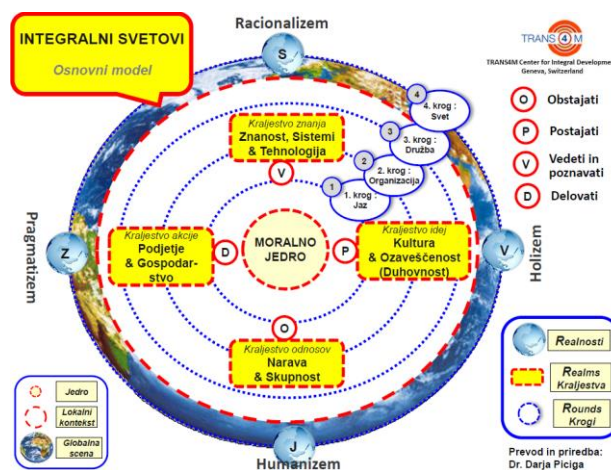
INTEGRALNI SVETOVI

Osnovni model

Racionalizem

S

TRANS 4 M

TRANS4M Center for Integral Developme
Geneva, Switzerland

4

4. krog : Svet

3

3. krog : Družba

2

2. krog : Organizacija

1

1. krog : Jaz

O Obstajati

P Postajati

V Vedeti in poznavati

D Delovati

Kraljestvo znanja
Znanost, Sistemi & Tehnologija

V

Pragmatizem

Z

Kraljestvo akcije
Podjetje & Gospodarstvo

D

MORALNO JEDRO

P

Kraljestvo idej
Kultura & Ozaveščenost (Duhovnost)

V

Holizem

O

Kraljestvo odnosov
Narava & Skupnost

Jedro

Lokalni kontekst

Globalna scena

Realnosti

Realms Kraljestva

Rounds Krogi

J

Humanizem

Prevod in priredba:
Dr. Darja Piciga